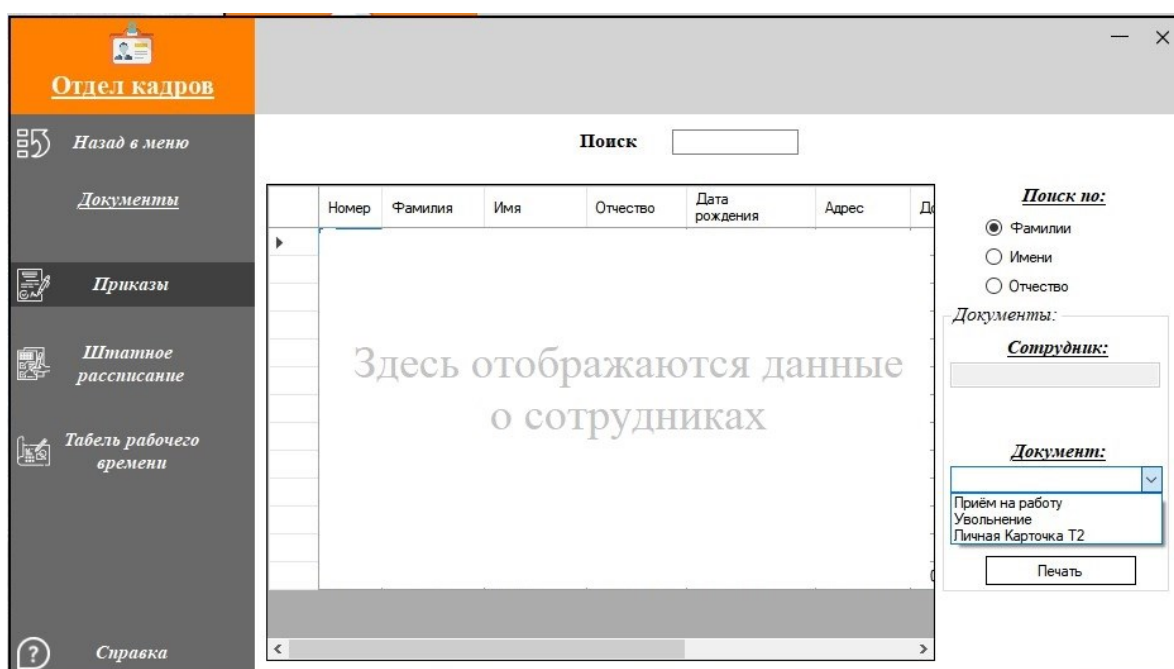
Отдел кадров

Назад в меню

Документы

Приказы

Штатное расписание

Табель рабочего времени

Справка

— ×

Поиск

| Номер | Фамилия | Имя | Отчество | Дата рождения | Адрес | Д |
|---|---|---|---|---|---|---|

Здесь отображаются данные о сотрудниках

Поиск по:
Фамилии
Имени
Отчество

Документы:
Сотрудник:

Документ:
Приём на работу
Увольнение
Личная Карточка Т2

Печать